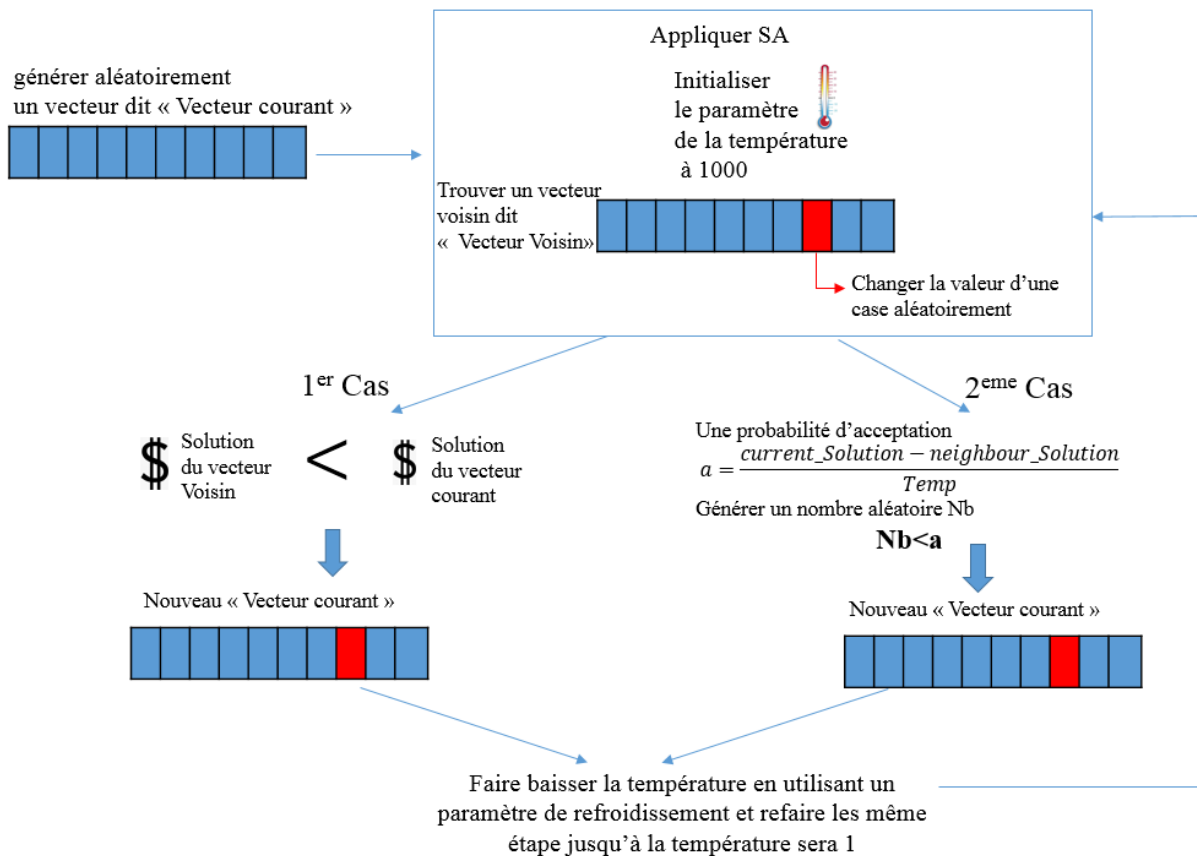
générer aléatoirement un vecteur dit « Vecteur courant »

Appliquer SA

Initialiser le paramètre de la température à 1000

Trouver un vecteur voisin dit « Vecteur Voisin»

Changer la valeur d'une case aléatoirement

1$^{er}$ Cas

\$ Solution du vecteur Voisin $<$ \$ Solution du vecteur courant

Nouveau « Vecteur courant »

2$^{eme}$ Cas

Une probabilité d'acceptation

$a = \frac{current\_Solution - neighbour\_Solution}{Temp}$

Générer un nombre aléatoire Nb

**Nb<a**

Nouveau « Vecteur courant »

Faire baisser la température en utilisant un paramètre de refroidissement et refaire les même étape jusqu'à la température sera 1